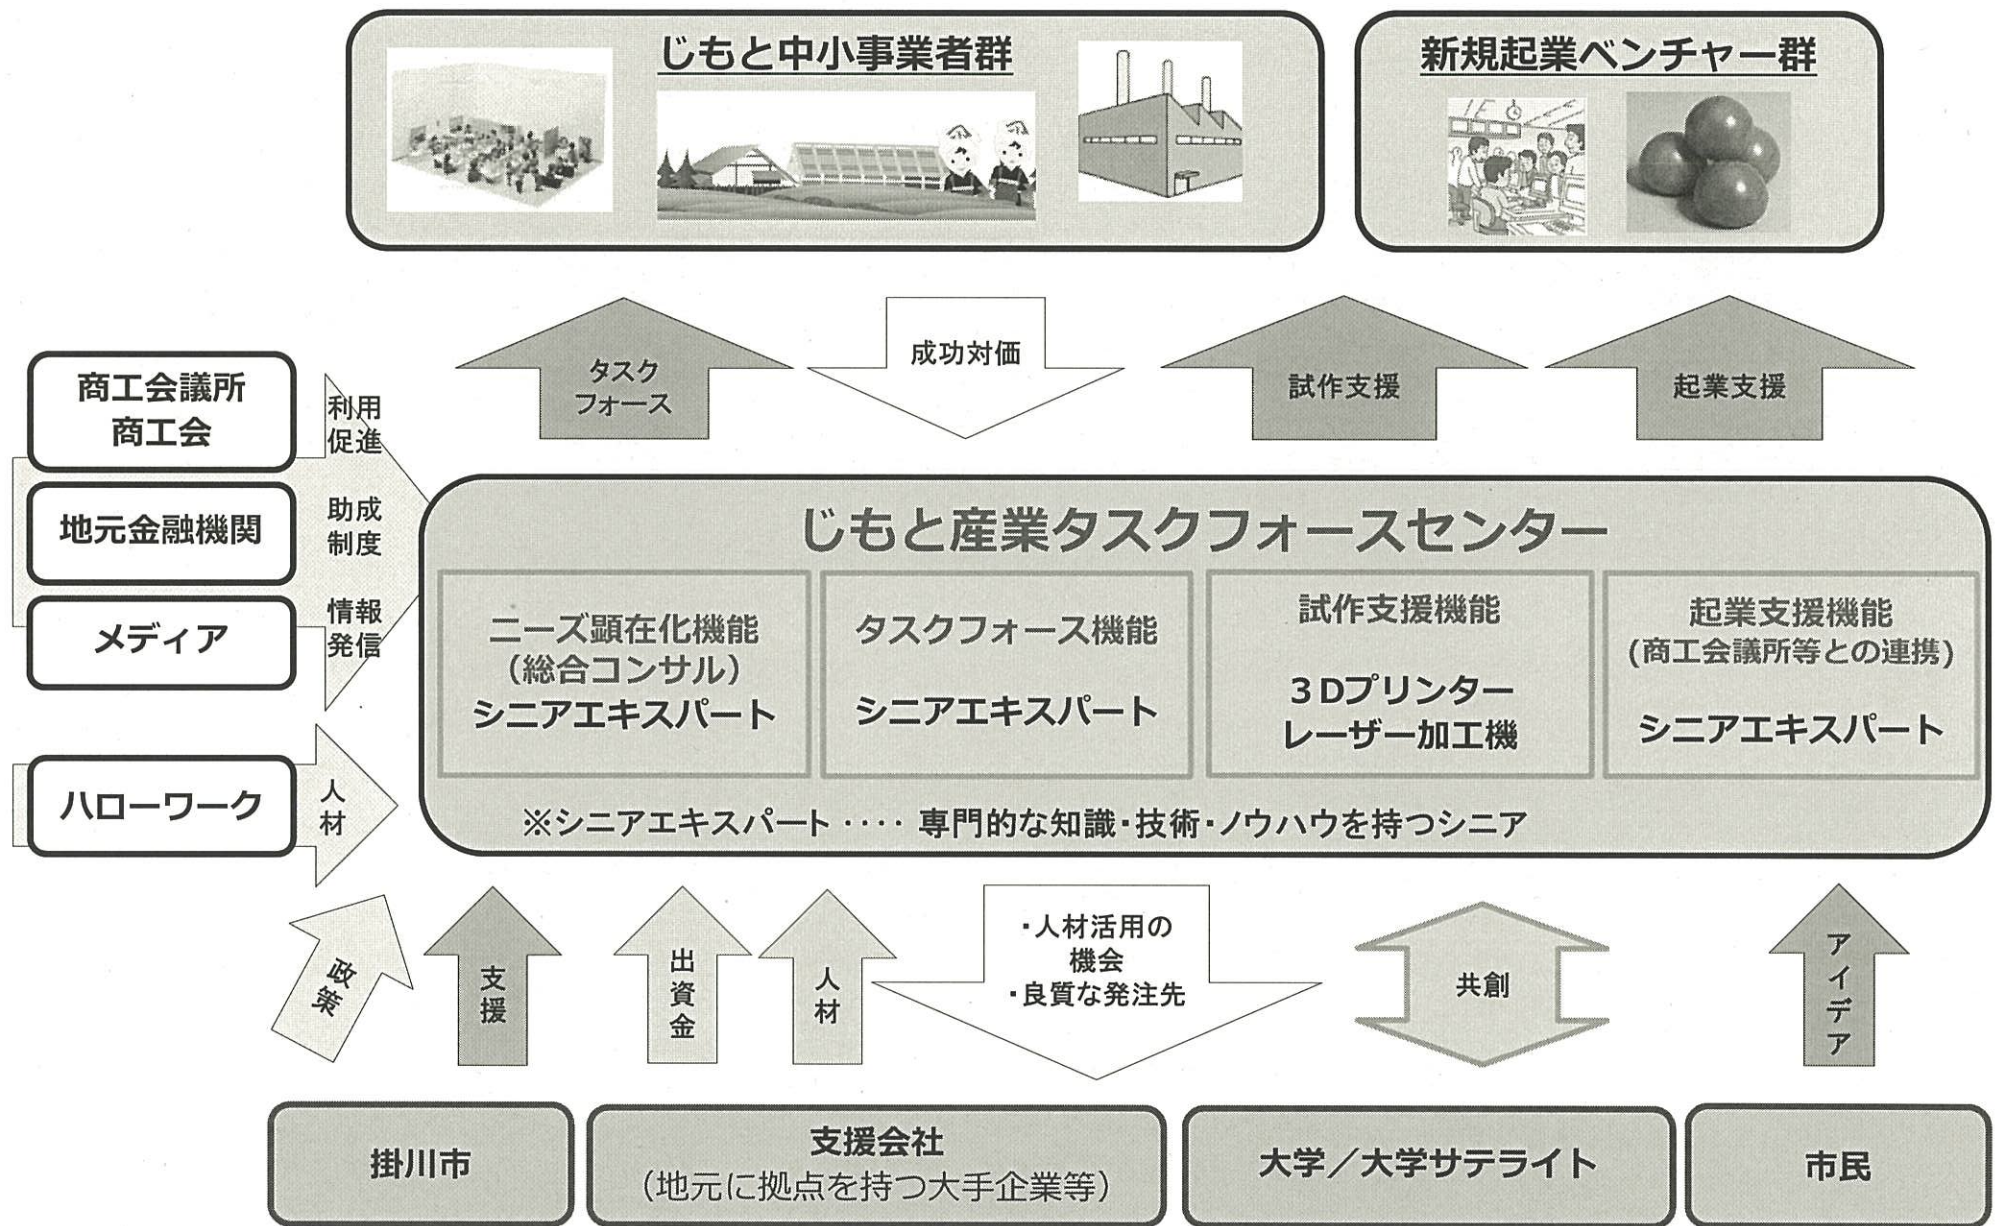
じもと中小事業者群

新規起業ベンチャー群

タスクフォース

成功対価

試作支援

起業支援

商工会議所
商工会

地元金融機関

メディア

利用促進

助成制度

情報発信

ハローワーク

人材

じもと産業タスクフォースセンター

ニーズ顕在化機能
（総合コンサル）
シニアエキスパート

タスクフォース機能
シニアエキスパート

試作支援機能
3Dプリンター
レーザー加工機

起業支援機能
（商工会議所等との連携）
シニアエキスパート

※シニアエキスパート・・・・ 専門的な知識・技術・ノウハウを持つシニア

政策

支援

出資金

人材

・人材活用の機会
・良質な発注先

共創

アイデア

掛川市

支援会社
（地元に拠点を持つ大手企業等）

大学／大学サテライト

市民